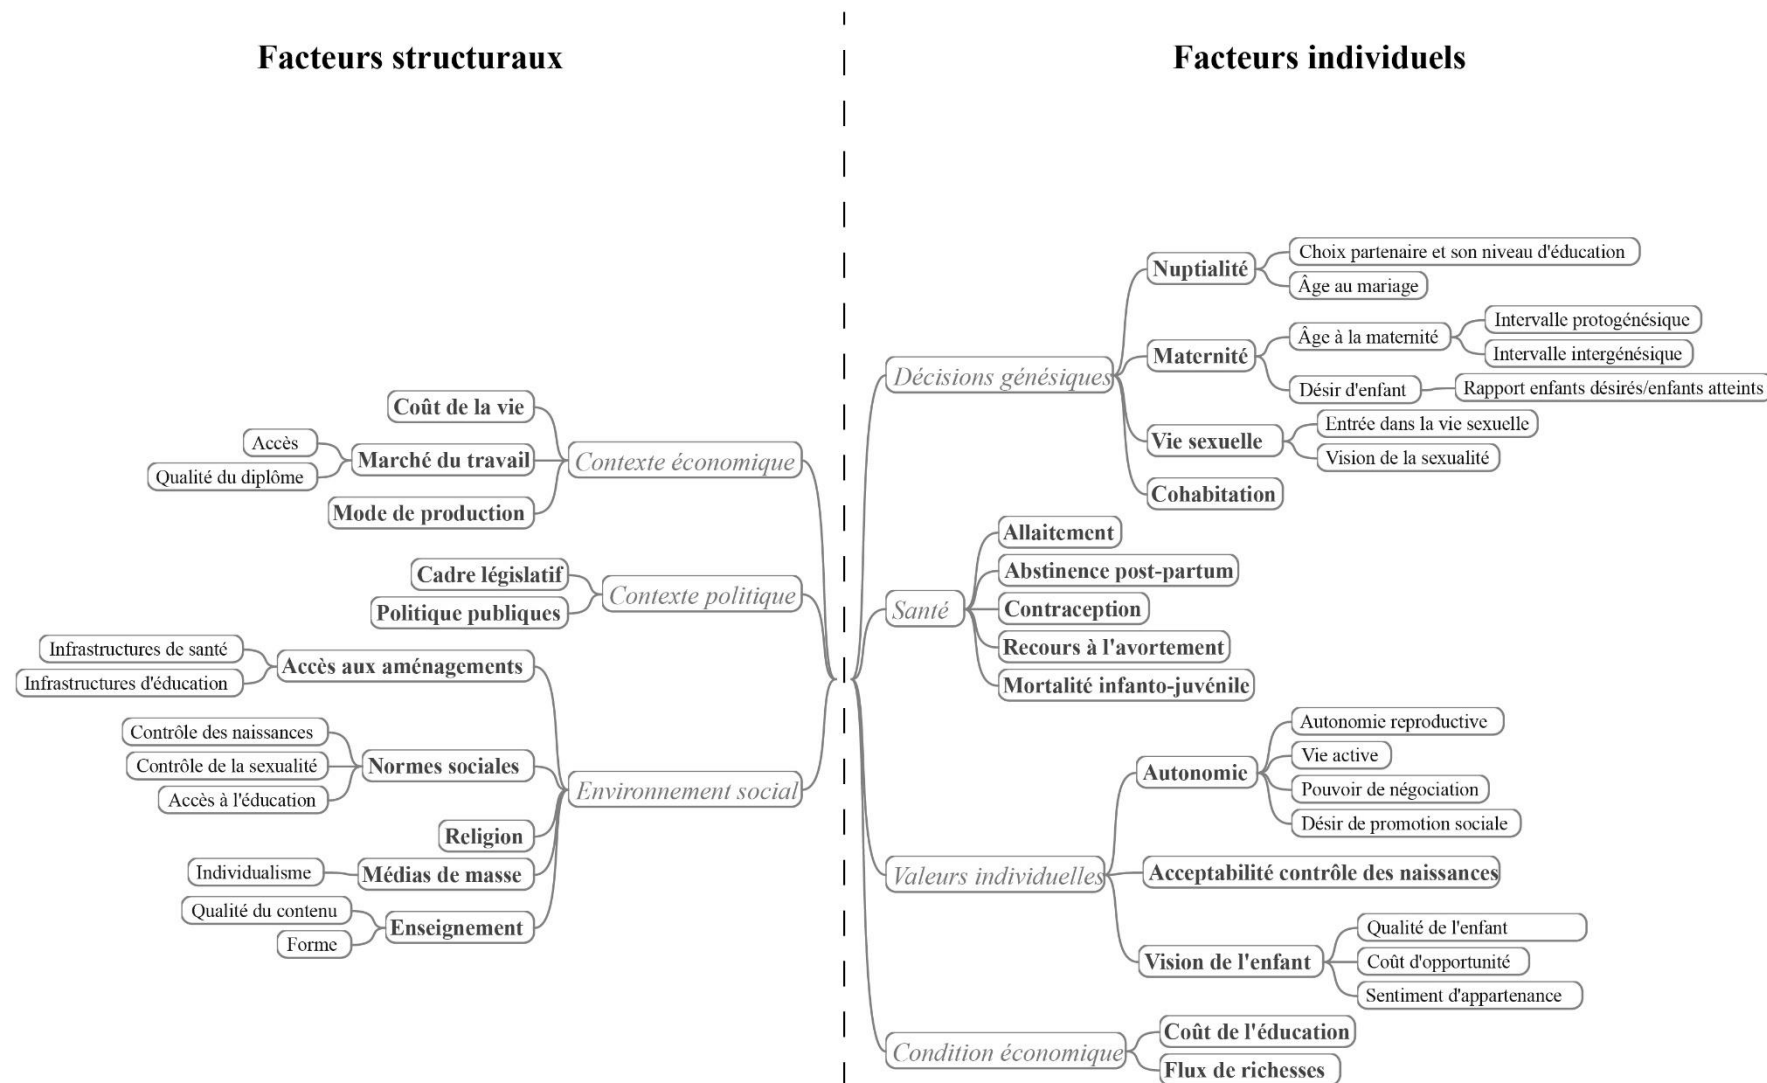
Facteurs structuraux

Facteurs individuels

Coût de la vie
Accès
Marché du travail
Qualité du diplôme
Mode de production
Contexte économique

Cadre législatif
Politique publiques
Contexte politique

Infrastructures de santé
Infrastructures d'éducation
Accès aux aménagements
Contrôle des naissances
Contrôle de la sexualité
Accès à l'éducation
Normes sociales
Religion
Individualisme
Médias de masse
Qualité du contenu
Forme
Enseignement
Environnement social

Décisions génésiques
Nuptialité
Choix partenaire et son niveau d'éducation
Âge au mariage
Maternité
Âge à la maternité
Intervalle protogénésique
Intervalle intergénésique
Désir d'enfant
Rapport enfants désirés/enfants atteints
Vie sexuelle
Entrée dans la vie sexuelle
Vision de la sexualité
Cohabitation

Santé
Allaitement
Abstinence post-partum
Contraception
Recours à l'avortement
Mortalité infanto-juvénile

Valeurs individuelles
Autonomie
Autonomie reproductive
Vie active
Pouvoir de négociation
Désir de promotion sociale
Acceptabilité contrôle des naissances
Vision de l'enfant
Qualité de l'enfant
Coût d'opportunité
Sentiment d'appartenance

Condition économique
Coût de l'éducation
Flux de richesses